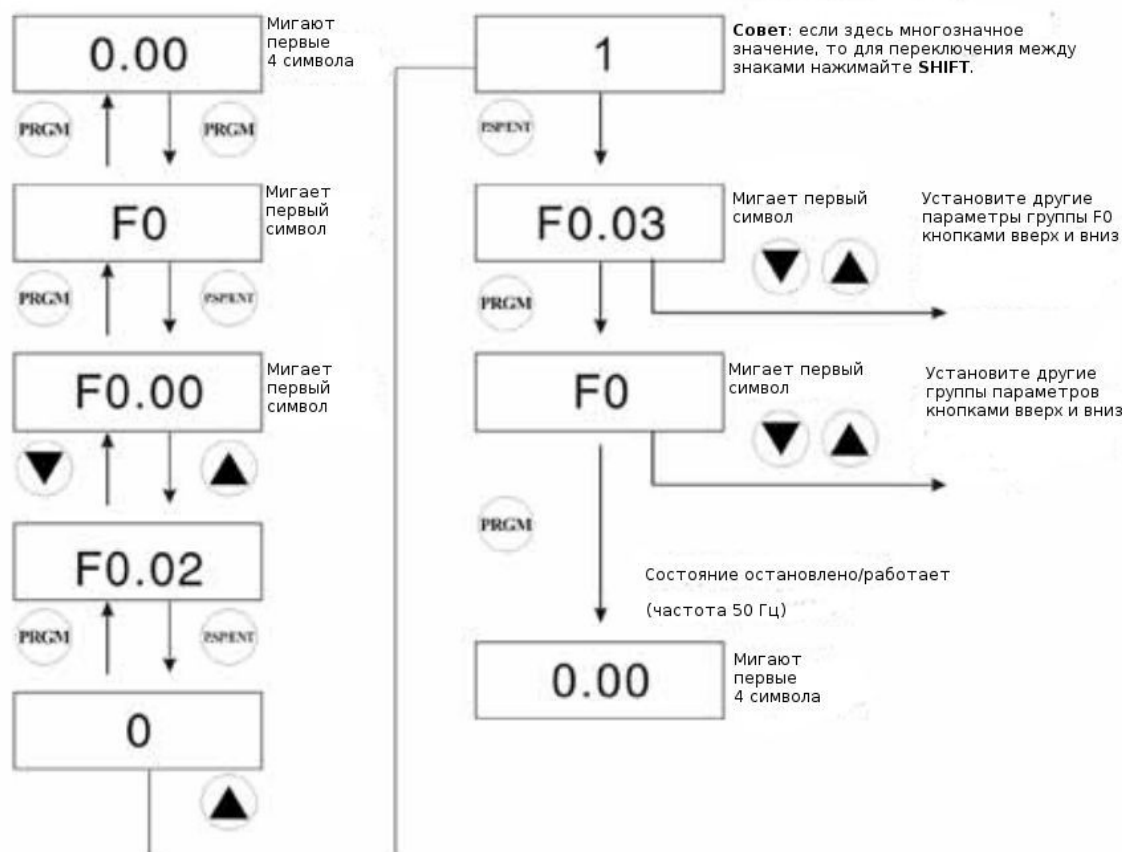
0.00

Мигают первые 4 символа

PRGM

PRGM

F0

Мигает первый символ

PRGM

PSPENT

F0.00

Мигает первый символ

F0.02

PRGM

PSPENT

0

1

Совет: если здесь многозначное значение, то для переключения между знаками нажимайте SHIFT.

PSPENT

F0.03

Мигает первый символ

Установите другие параметры группы F0 кнопками вверх и вниз

PRGM

F0

Мигает первый символ

Установите другие группы параметров кнопками вверх и вниз

PRGM

Состояние остановлено/работает

(частота 50 Гц)

0.00

Мигают первые 4 символа